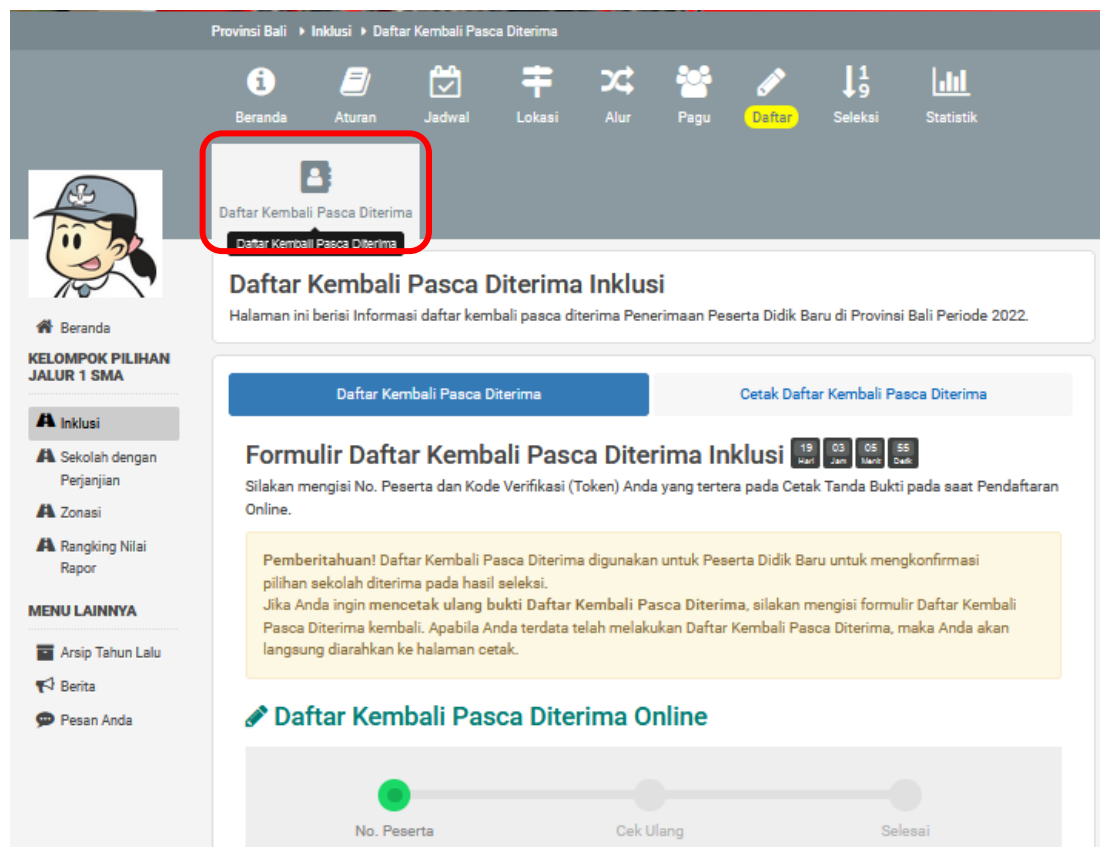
Provinsi Bali ▸ Inklusi ▸ Daftar Kembali Pasca Diterima

Beranda Aturan Jadwal Lokasi Alur Pagu Daftar Seleksi Statistik

Daftar Kembali Pasca Diterima

Daftar Kembali Pasca Diterima

Beranda

KELOMPOK PILIHAN JALUR 1 SMA

Inklusi

Sekolah dengan Perjanjian

Zonasi

Rangking Nilai Rapor

MENU LAINNYA

Arsip Tahun Lalu

Berita

Pesan Anda

Daftar Kembali Pasca Diterima Inklusi

Halaman ini berisi Informasi daftar kembali pasca diterima Penerimaan Peserta Didik Baru di Provinsi Bali Periode 2022.

Daftar Kembali Pasca Diterima

Cetak Daftar Kembali Pasca Diterima

Formulir Daftar Kembali Pasca Diterima Inklusi 19 Hari 03 Jam 05 Menit 55 Detik

Silakan mengisi No. Peserta dan Kode Verifikasi (Token) Anda yang tertera pada Cetak Tanda Bukti pada saat Pendaftaran Online.

Pemberitahuan! Daftar Kembali Pasca Diterima digunakan untuk Peserta Didik Baru untuk mengkonfirmasi pilihan sekolah diterima pada hasil seleksi.
Jika Anda ingin mencetak ulang bukti Daftar Kembali Pasca Diterima, silakan mengisi formulir Daftar Kembali Pasca Diterima kembali. Apabila Anda terdata telah melakukan Daftar Kembali Pasca Diterima, maka Anda akan langsung diarahkan ke halaman cetak.

Daftar Kembali Pasca Diterima Online

No. Peserta

Cek Ulang

Selesai